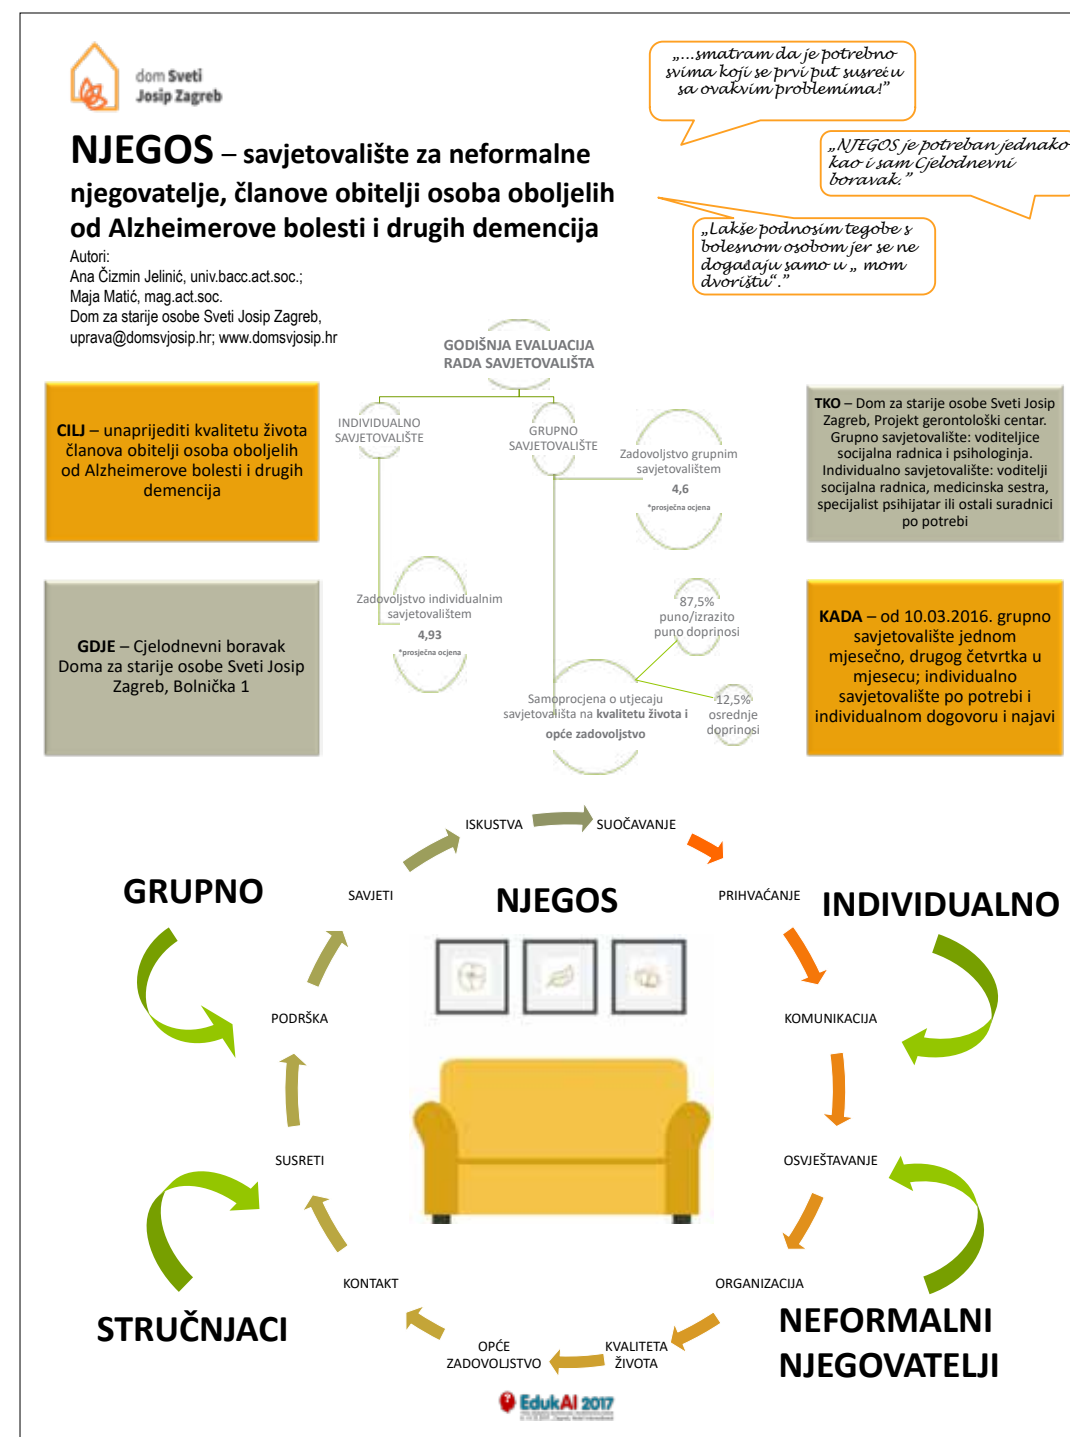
dom Sveti Josip Zagreb

„...smatram da je potrebno svima koji se prvi put susreću sa ovakvim problemima!"

„NJEGOS je potreban jednako kao i sam Cjelodnevni boravak."

„Lakše podnosim tegobe s bolesnom osobom jer se ne događaju samo u „ mom dvorištu"."

NJEGOS – savjetovalište za neformalne njegovatelje, članove obitelji osoba oboljelih od Alzheimerove bolesti i drugih demencija

Autori:
Ana Čizmin Jelinić, univ.bacc.act.soc.;
Maja Matić, mag.act.soc.
Dom za starije osobe Sveti Josip Zagreb,
uprava@domsvjosip.hr; www.domsvjosip.hr

GODIŠNJA EVALUACIJA RADA SAVJETOVALIŠTA

INDIVIDUALNO SAVJETOVALIŠTE

GRUPNO SAVJETOVALIŠTE

Zadovoljstvo grupnim savjetovalištem
4,6
*prosječna ocjena

Zadovoljstvo individualnim savjetovalištem
4,93
*prosječna ocjena

87,5%
puno/izrazito puno doprinosi

Samoprocjena o utjecaju savjetovališta na kvalitetu života i opće zadovoljstvo

12,5%
osrednje doprinosi

CILJ – unaprijediti kvalitetu života članova obitelji osoba oboljelih od Alzheimerove bolesti i drugih demencija

GDJE – Cjelodnevni boravak Doma za starije osobe Sveti Josip Zagreb, Bolnička 1

TKO – Dom za starije osobe Sveti Josip Zagreb, Projekt gerontološki centar. Grupno savjetovalište: voditeljice socijalna radnica i psihologinja. Individualno savjetovalište: voditelji socijalna radnica, medicinska sestra, specijalist psihijatar ili ostali suradnici po potrebi

KADA – od 10.03.2016. grupno savjetovalište jednom mjesečno, drugog četvrtka u mjesecu; individualno savjetovalište po potrebi i individualnom dogovoru i najavi

ISKUSTVA
SUOČAVANJE
PRIHVAĆANJE
SAVJETI
NJEGOS
GRUPNO
INDIVIDUALNO
PODRŠKA
KOMUNIKACIJA
SUSRETI
OSVJEŠTAVANJE
KONTAKT
ORGANIZACIJA
OPĆE ZADOVOLJSTVO
KVALITETA ŽIVOTA
STRUČNJACI
NEFORMALNI NJEGOVATELJI

EdukAl 2017